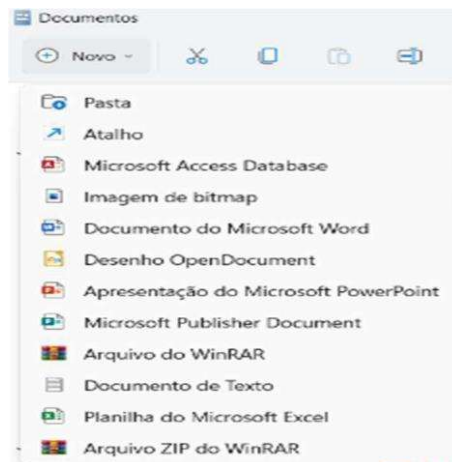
Documentos

Novo

Pasta
Atalho
Microsoft Access Database
Imagem de bitmap
Documento do Microsoft Word
Desenho OpenDocument
Apresentação do Microsoft PowerPoint
Microsoft Publisher Document
Arquivo do WinRAR
Documento de Texto
Planilha do Microsoft Excel
Arquivo ZIP do WinRAR